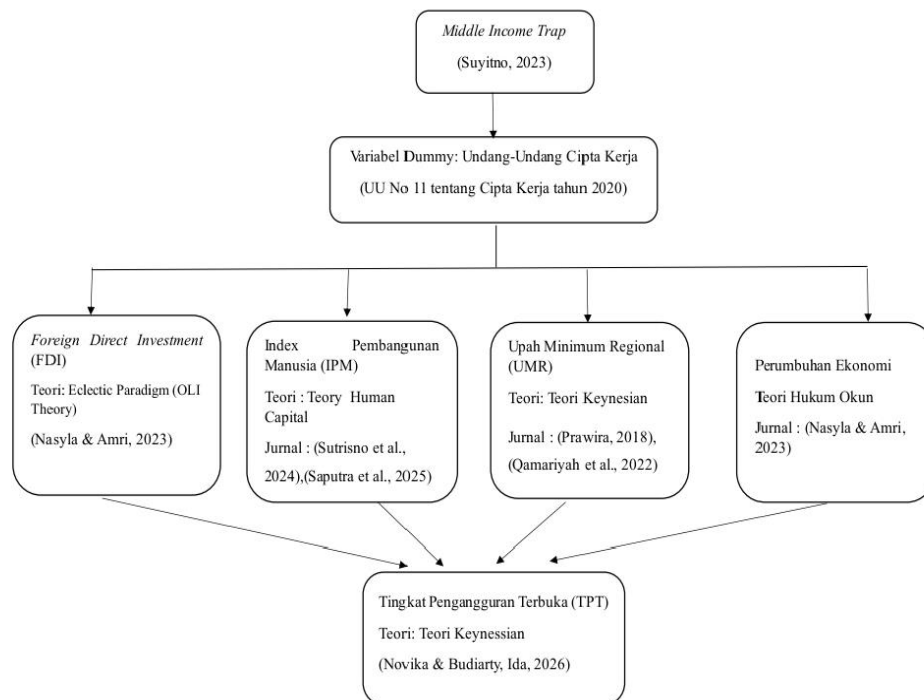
Middle Income Trap

(Suyitno, 2023)

Variabel Dummy: Undang-Undang Cipta Kerja

(UU No 11 tentang Cipta Kerja tahun 2020)

Foreign Direct Investment (FDI)

Teori: Eclectic Paradigm (OLI Theory)

(Nasyla & Amri, 2023)

Index Pembangunan Manusia (IPM)

Teori : Teory Human Capital

Jurnal : (Sutrisno et al., 2024),(Saputra et al., 2025)

Upah Minimum Regional (UMR)

Teori: Teori Keynesian

Jurnal : (Prawira, 2018), (Qamariyah et al., 2022)

Perumbuhan Ekonomi

Teori Hukum Okun

Jurnal : (Nasyla & Amri, 2023)

Tingkat Pengangguran Terbuka (TPT)

Teori: Teori Keynessian

(Novika & Budiarty, Ida, 2026)